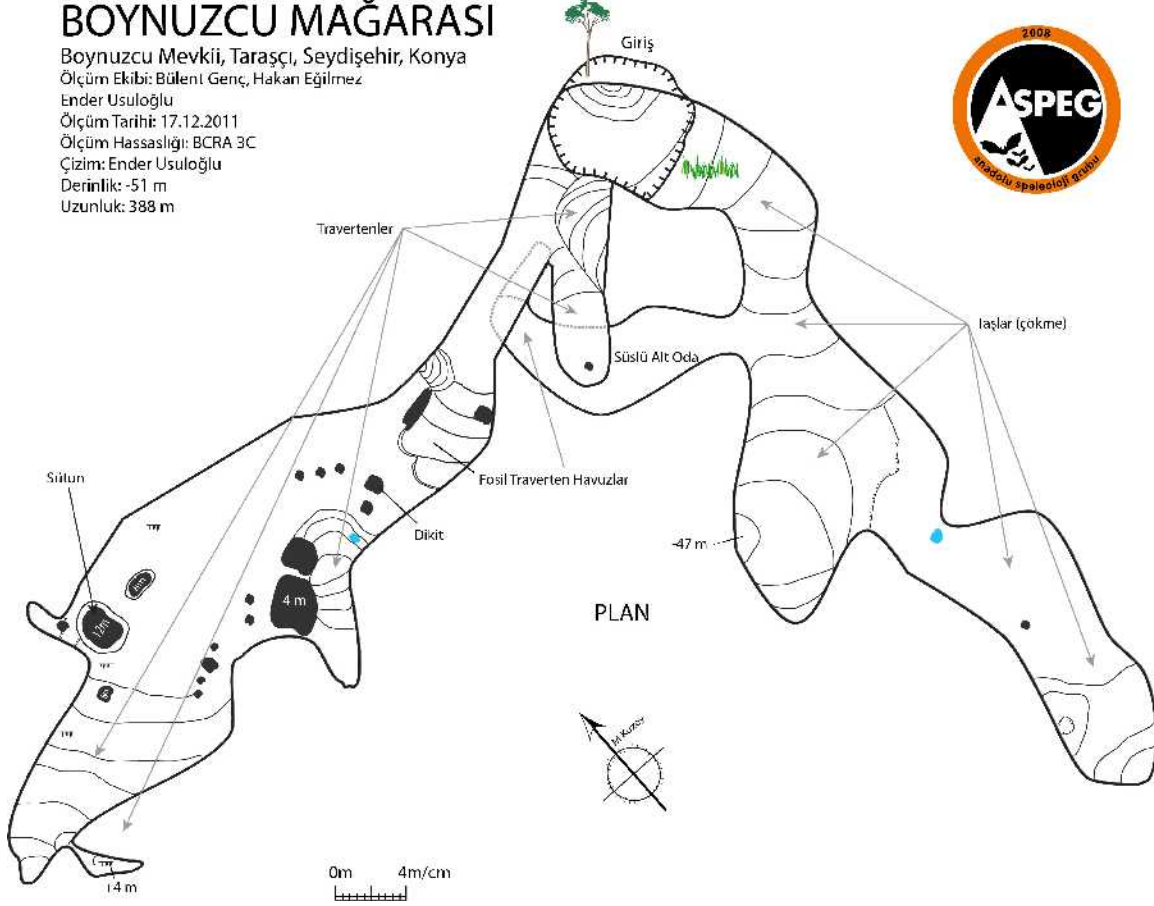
BOYNUZCU MAĞARASI
Boynuzcu Mevkii, Taraşçı, Seydişehir, Konya
Ölçüm Ekibi: Bülent Genç, Hakan Eğilmez
Ender Usuloğlu
Ölçüm Tarihi: 17.12.2011
Ölçüm Hassaslığı: BCRA 3C
Çizim: Ender Usuloğlu
Derinlik: -51 m
Uzunluk: 388 m

Giriş

2008
ASPEG
anadolu speleoloji grubu

Travertenler

Taşlar (çökme)

Süslü Alt Oda

Fosil Traverten Havuzlar

Sütun

Dikit

4 m

12m

-47 m

PLAN

M.Kuzey

-14 m

0m 4m/cm